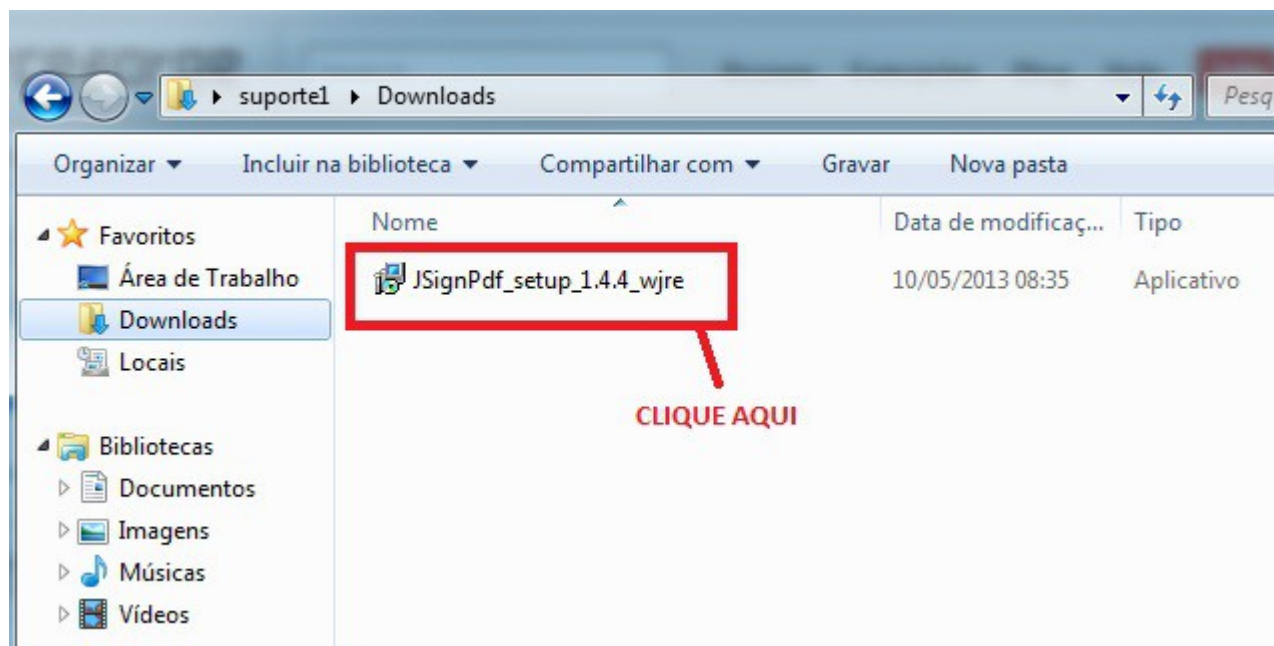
suporte1 ▸ Downloads

Pesq

Organizar ▾ Incluir na biblioteca ▾ Compartilhar com ▾ Gravar Nova pasta

Favoritos
Área de Trabalho
Downloads
Locais

Bibliotecas
Documentos
Imagens
Músicas
Vídeos

| Nome | Data de modificaç... | Tipo |
|---|---|---|
| JSignPdf_setup_1.4.4_wjre | 10/05/2013 08:35 | Aplicativo |

CLIQUE AQUI